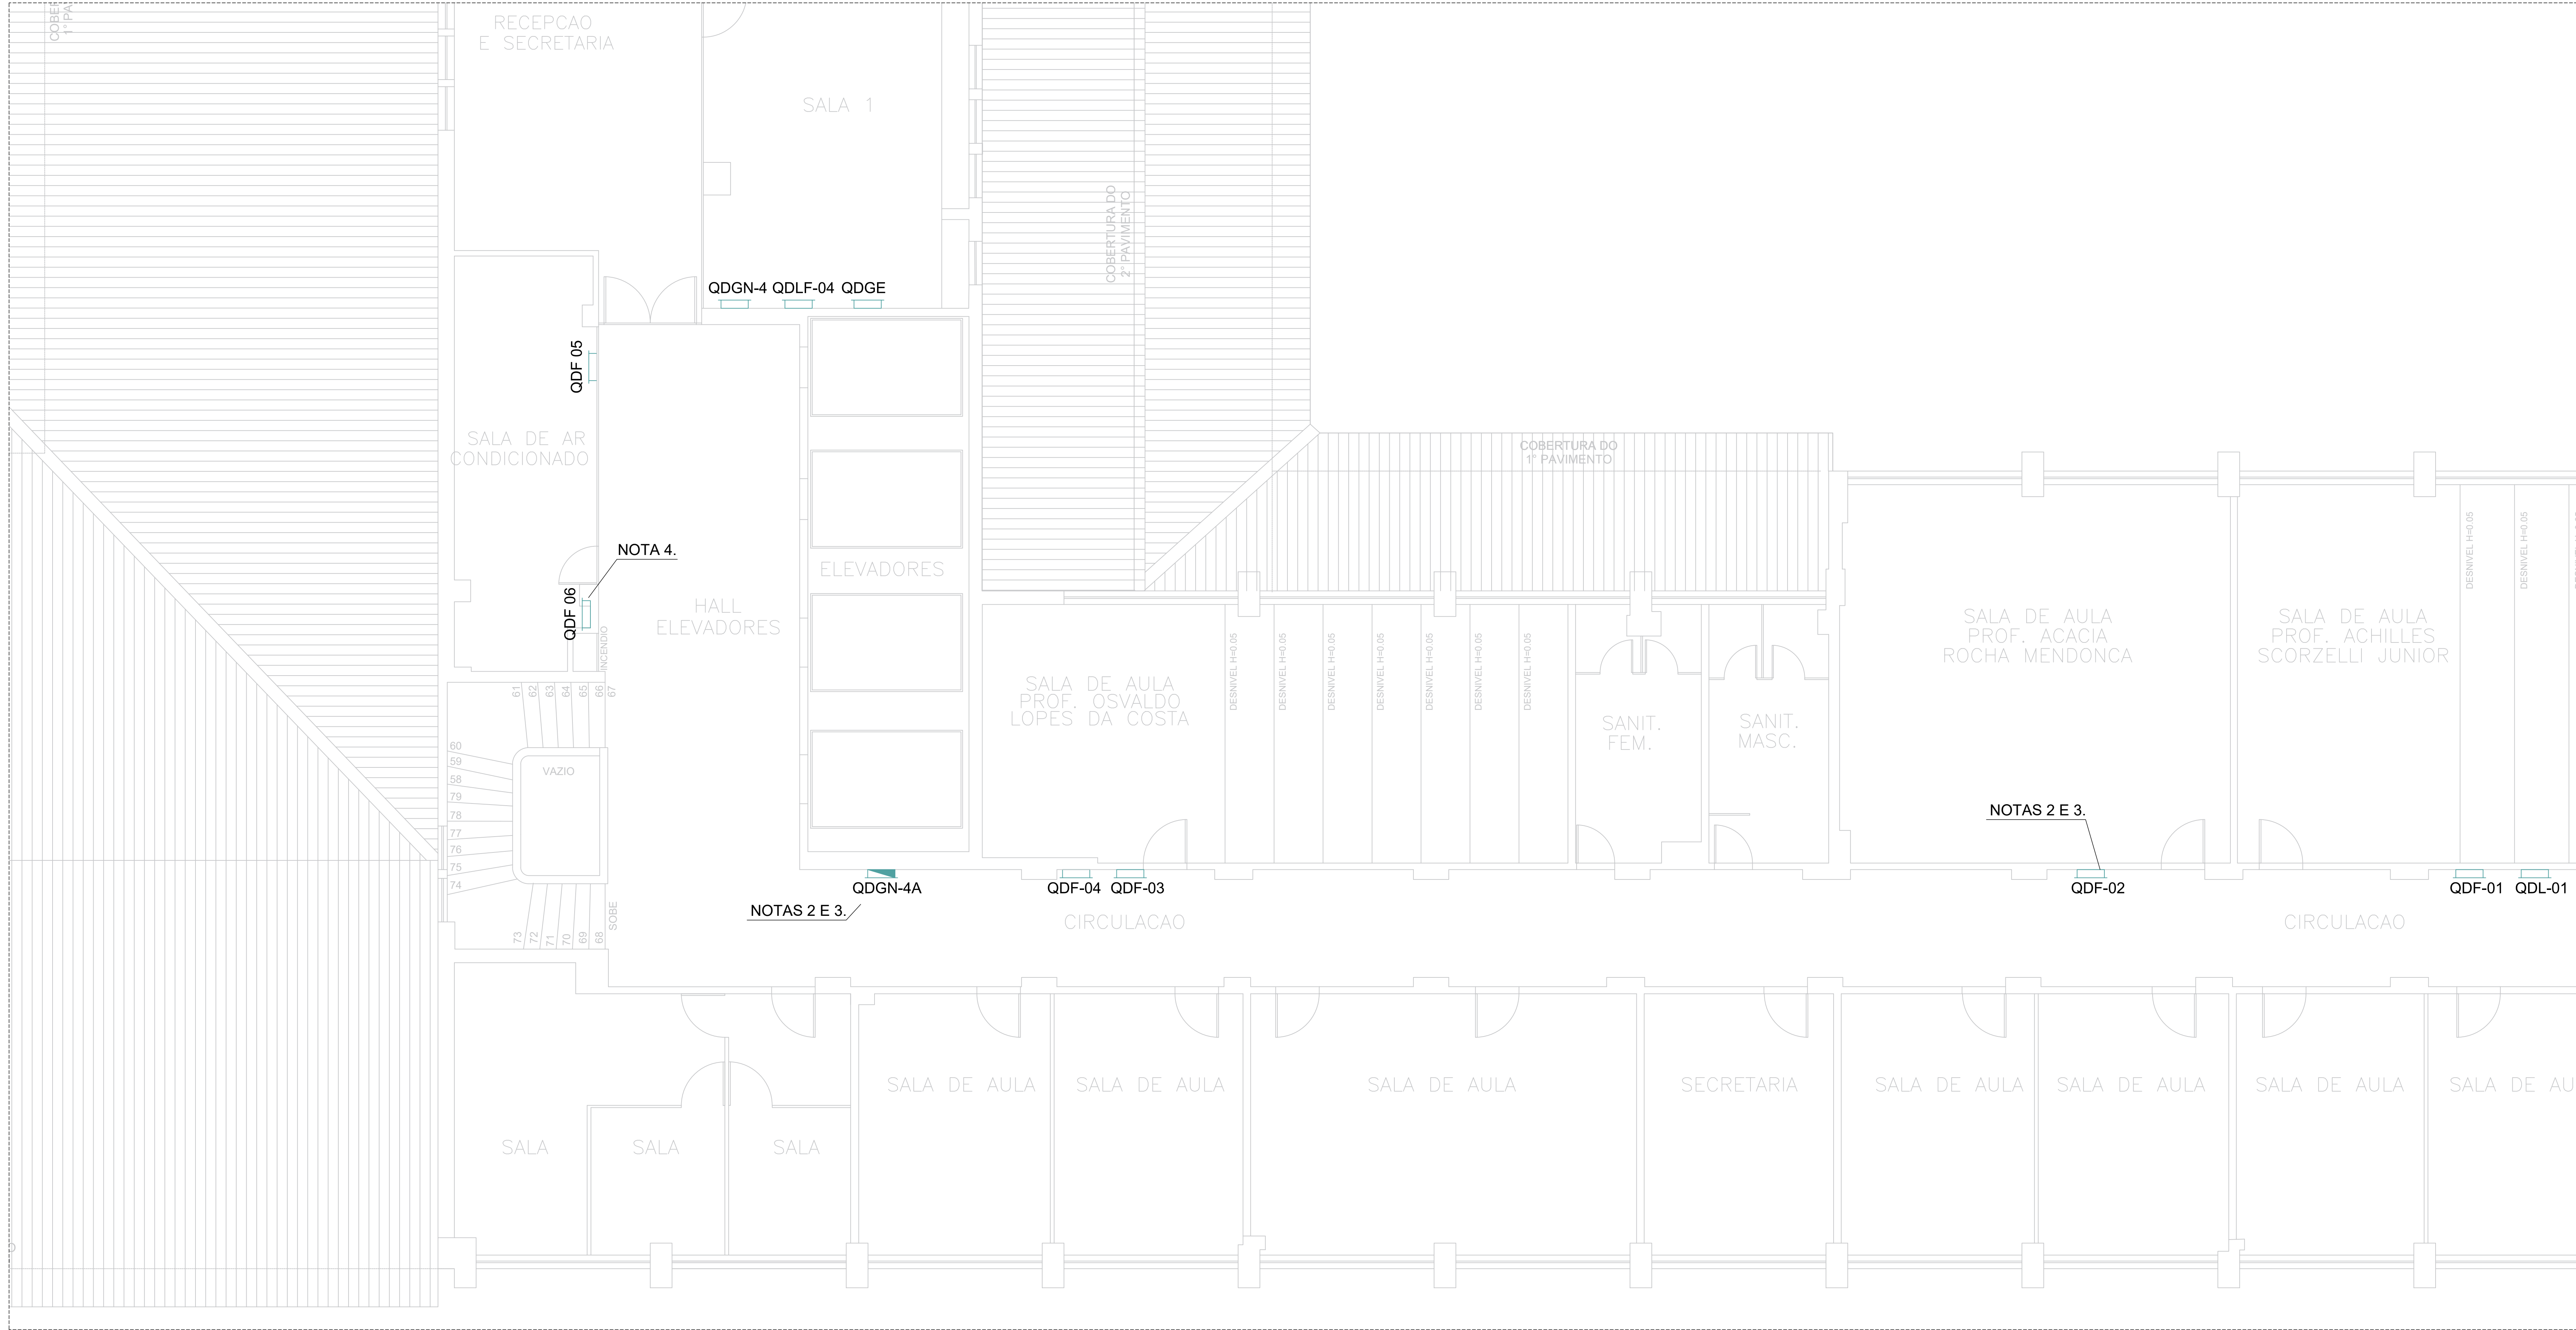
COBE
1 PA

RECEPCAO
E SECRETARIA

SALA 1

COBERTURA DO
2° PAVIMENTO

QDGN-4 QDLF-04 QDGE

QDF 05

SALA DE AR
CONDICIONADO

COBERTURA DO
1° PAVIMENTO

NOTA 4.

ELEVADORES

QDF 06

HALL
ELEVADORES

INCENDIO

SALA DE AULA
PROF. OSVALDO
LOPES DA COSTA

DESNIVEL H=0,05
DESNIVEL H=0,05
DESNIVEL H=0,05
DESNIVEL H=0,05
DESNIVEL H=0,05
DESNIVEL H=0,05
DESNIVEL H=0,05

SANIT.
FEM.

SANIT.
MASC.

SALA DE AULA
PROF. ACACIA
ROCHA MENDONCA

SALA DE AULA
PROF. ACHILLES
SCORZELLI JUNIOR

DESNIVEL H=0,05
DESNIVEL H=0,05

61 62 63 64 65 66 67

60
59
58
79
78
77
76
75
74

VAZIO

NOTAS 2 E 3.

QDGN-4A

QDF-04 QDF-03

QDF-02

QDF-01 QDL-01

NOTAS 2 E 3.

73 72 71 70 69 68 SOBE

CIRCULACAO

CIRCULACAO

SALA DE AULA

SALA DE AULA

SALA DE AULA

SECRETARIA

SALA DE AULA

SALA DE AULA

SALA DE AULA

SALA DE AU

SALA

SALA

SALA